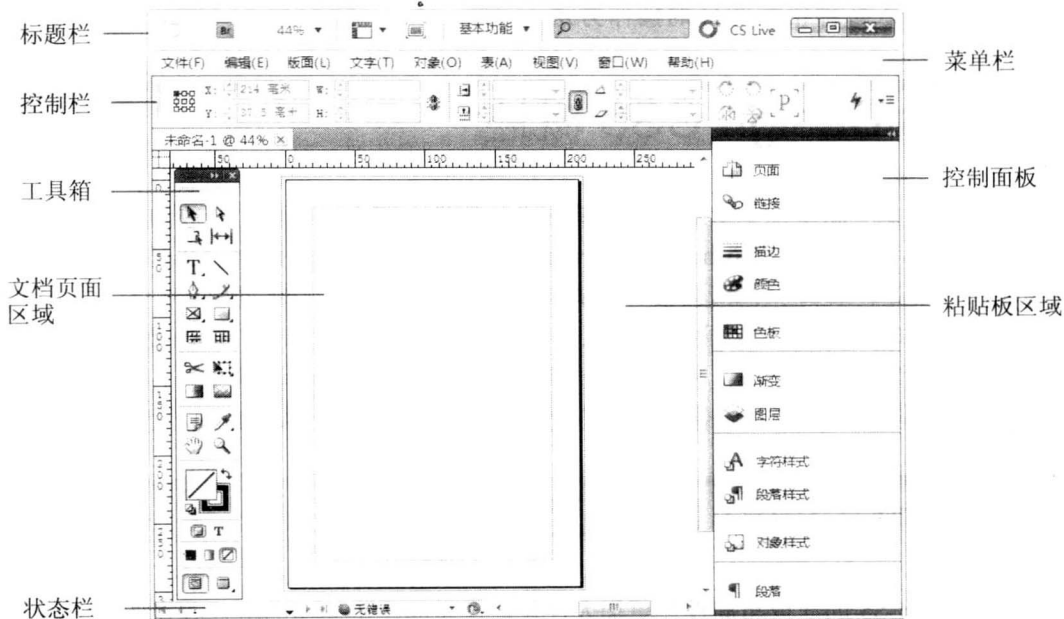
标题栏

Br 44% ▾ 基本功能 ▾ CS Live

文件(F) 编辑(E) 版面(L) 文字(T) 对象(O) 表(A) 视图(V) 窗口(W) 帮助(H)

菜单栏

控制栏

X: 214 毫米 Y: 31.5 毫米 W: H:

未命名-1 @ 44% ×

50 0 50 100 150 200 250

工具箱

文档页面区域

T.

页面

链接

控制面板

描边

颜色

粘贴板区域

色板

渐变

图层

字符样式

段落样式

对象样式

段落

状态栏

无错误